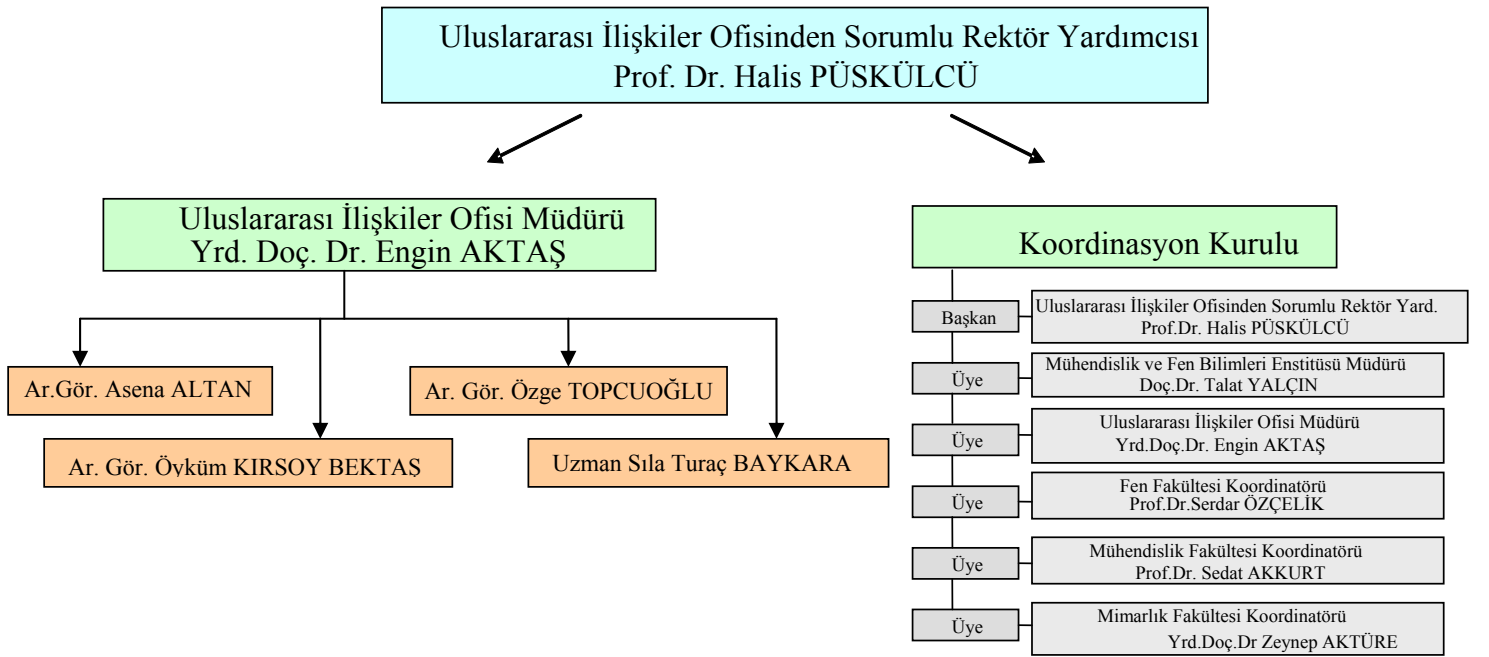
Uluslararası İlişkiler Ofisinden Sorumlu Rektör Yardımcısı
Prof. Dr. Halis PÜSKÜLCÜ

Uluslararası İlişkiler Ofisi Müdürü
Yrd. Doç. Dr. Engin AKTAŞ

Ar.Gör. Asena ALTAN

Ar. Gör. Öykum KIRSOY BEKTAŞ

Ar. Gör. Özge TOPCUOĞLU

Uzman Sıla Turaç BAYKARA

Koordinasyon Kurulu

Başkan
Uluslararası İlişkiler Ofisinden Sorumlu Rektör Yard.
Prof.Dr. Halis PÜSKÜLCÜ

Üye
Mühendislik ve Fen Bilimleri Enstitüsü Müdürü
Doç.Dr. Talat YALÇIN

Üye
Uluslararası İlişkiler Ofisi Müdürü
Yrd.Doç.Dr. Engin AKTAŞ

Üye
Fen Fakültesi Koordinatörü
Prof.Dr.Serdar ÖZÇELİK

Üye
Mühendislik Fakültesi Koordinatörü
Prof.Dr. Sedat AKKURT

Üye
Mimarlık Fakültesi Koordinatörü
Yrd.Doç.Dr Zeynep AKTÜRE